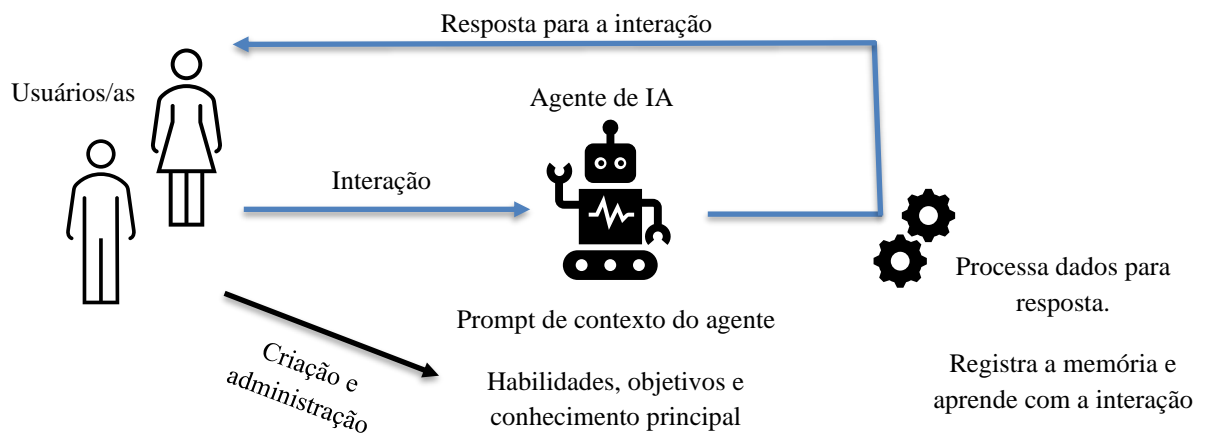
Resposta para a interação

Usuários/as

Agente de IA

Interação

Processa dados para resposta.

Prompt de contexto do agente

Registra a memória e aprende com a interação

Criação e administração

Habilidades, objetivos e conhecimento principal